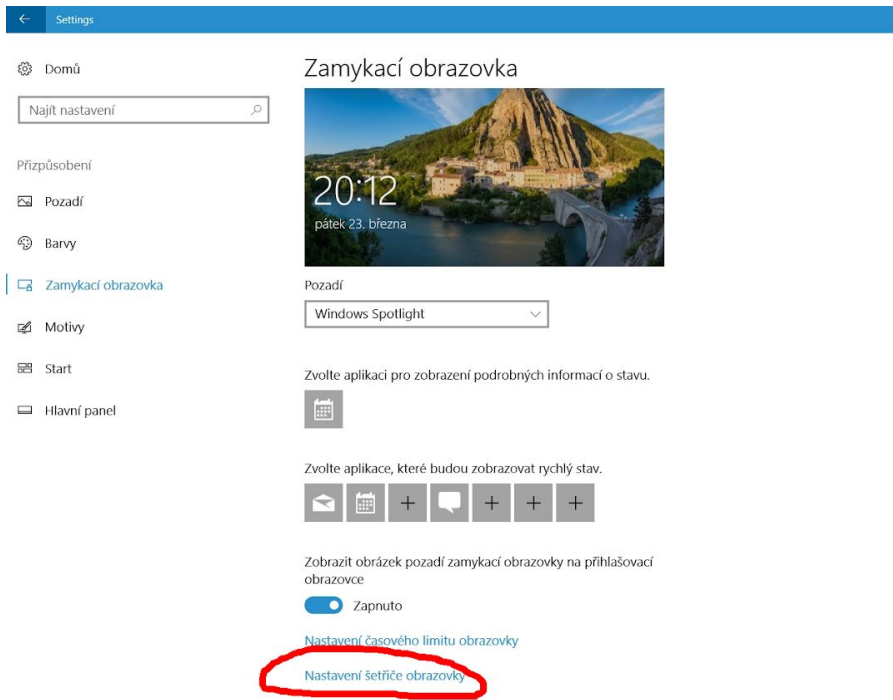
Settings

Domů

Najít nastavení

Přizpůsobení

Pozadí

Barvy

Zamykací obrazovka

Motivy

Start

Hlavní panel

Zamykací obrazovka

20:12
pátek 23. března

Pozadí

Windows Spotlight

Zvolte aplikaci pro zobrazení podrobných informací o stavu.

Zvolte aplikace, které budou zobrazovat rychlý stav.

+ + + +

Zobrazit obrázek pozadí zamykací obrazovky na přihlašovací obrazovce

Zapnuto

Nastavení časového limitu obrazovky

Nastavení šetřiče obrazovky